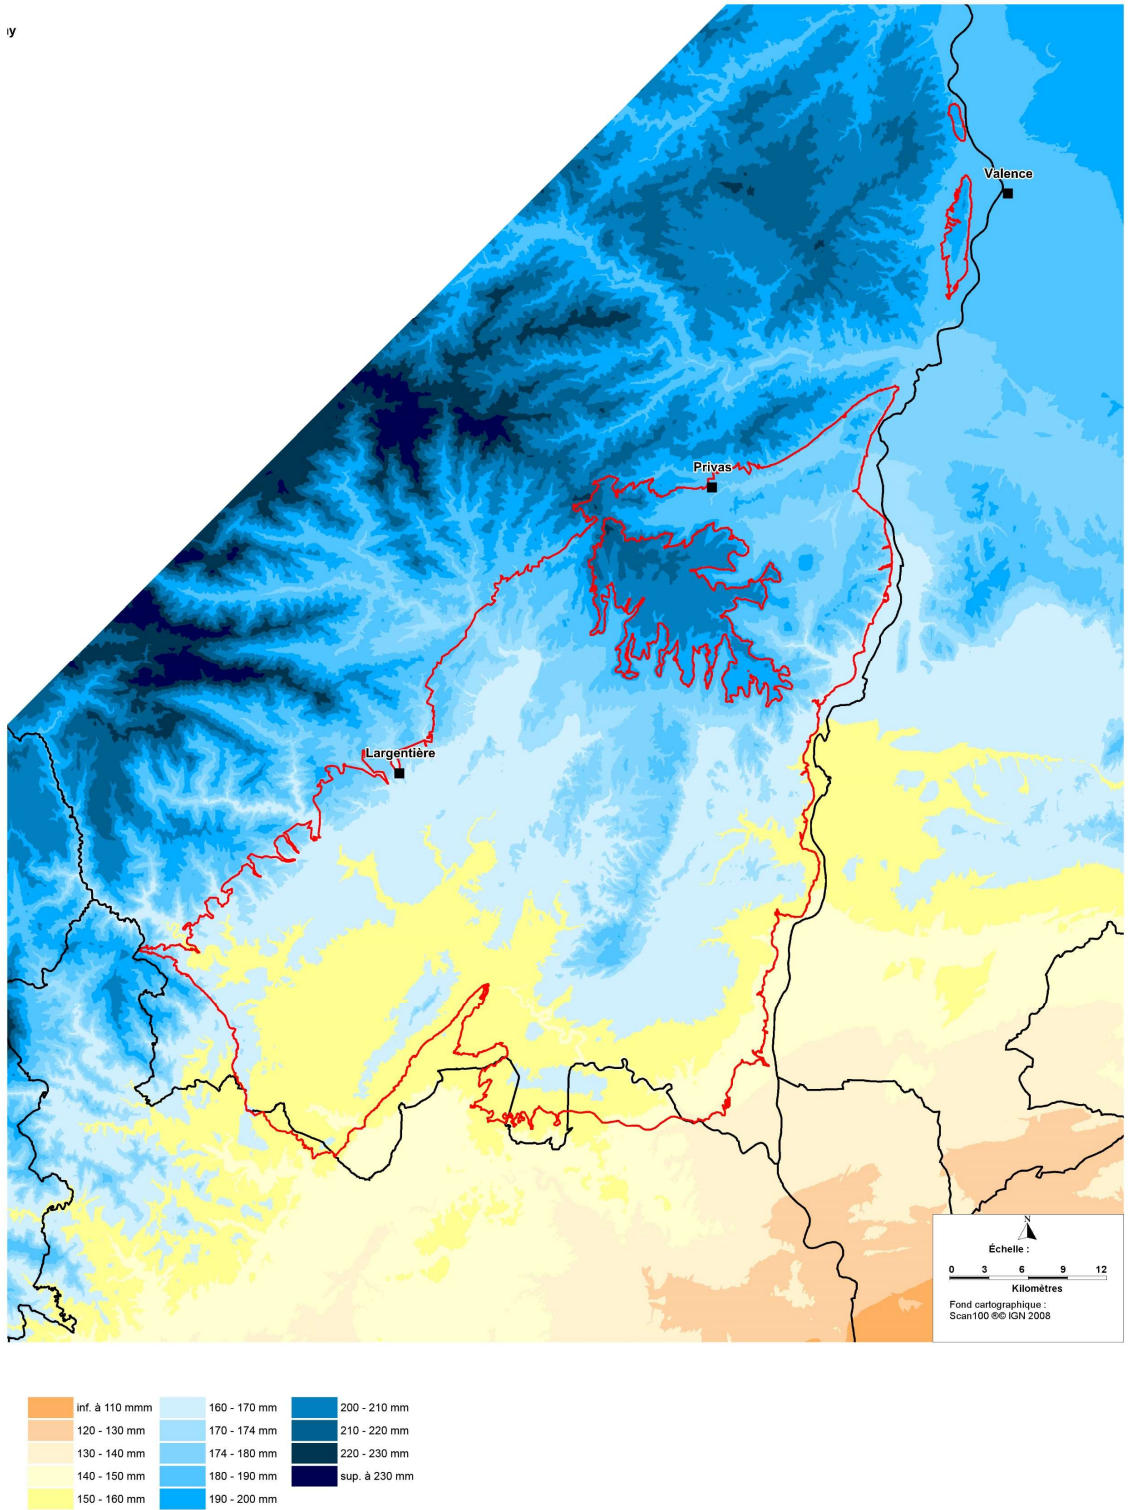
ıy

Valence

Privas

Largentière

N

Échelle :

0 3 6 9 12

Kilomètres

Fond cartographique : Scan100 ®© IGN 2008

inf. à 110 mmm
120 - 130 mm
130 - 140 mm
140 - 150 mm
150 - 160 mm

160 - 170 mm
170 - 174 mm
174 - 180 mm
180 - 190 mm
190 - 200 mm

200 - 210 mm
210 - 220 mm
220 - 230 mm
sup. à 230 mm